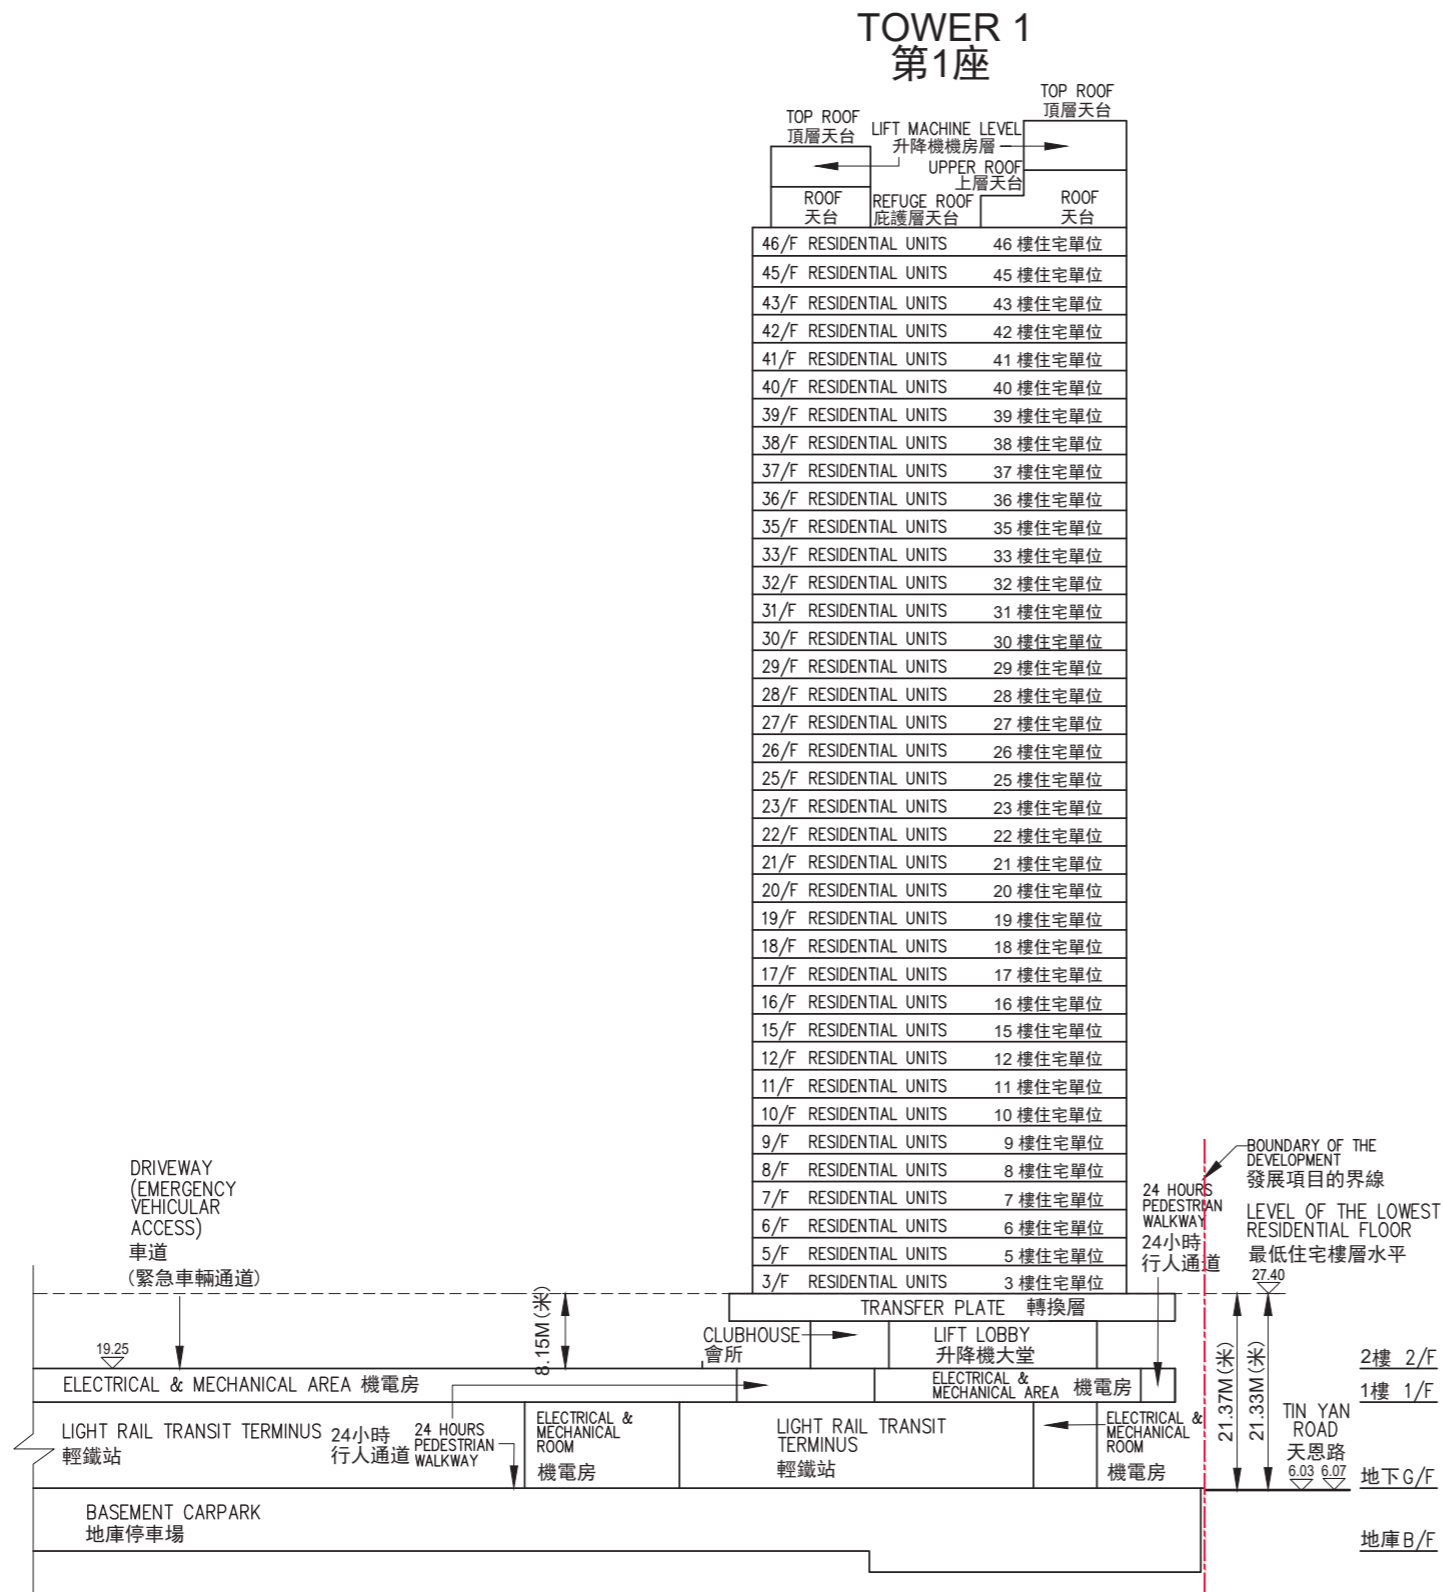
TOWER 1
第1座

TOP ROOF
頂層天台
LIFT MACHINE LEVEL
升降機機房層
TOP ROOF
頂層天台
UPPER ROOF
上層天台
ROOF
天台
REFUGE ROOF
庇護層天台
ROOF
天台

46/F RESIDENTIAL UNITS 46樓住宅單位
45/F RESIDENTIAL UNITS 45樓住宅單位
43/F RESIDENTIAL UNITS 43樓住宅單位
42/F RESIDENTIAL UNITS 42樓住宅單位
41/F RESIDENTIAL UNITS 41樓住宅單位
40/F RESIDENTIAL UNITS 40樓住宅單位
39/F RESIDENTIAL UNITS 39樓住宅單位
38/F RESIDENTIAL UNITS 38樓住宅單位
37/F RESIDENTIAL UNITS 37樓住宅單位
36/F RESIDENTIAL UNITS 36樓住宅單位
35/F RESIDENTIAL UNITS 35樓住宅單位
33/F RESIDENTIAL UNITS 33樓住宅單位
32/F RESIDENTIAL UNITS 32樓住宅單位
31/F RESIDENTIAL UNITS 31樓住宅單位
30/F RESIDENTIAL UNITS 30樓住宅單位
29/F RESIDENTIAL UNITS 29樓住宅單位
28/F RESIDENTIAL UNITS 28樓住宅單位
27/F RESIDENTIAL UNITS 27樓住宅單位
26/F RESIDENTIAL UNITS 26樓住宅單位
25/F RESIDENTIAL UNITS 25樓住宅單位
23/F RESIDENTIAL UNITS 23樓住宅單位
22/F RESIDENTIAL UNITS 22樓住宅單位
21/F RESIDENTIAL UNITS 21樓住宅單位
20/F RESIDENTIAL UNITS 20樓住宅單位
19/F RESIDENTIAL UNITS 19樓住宅單位
18/F RESIDENTIAL UNITS 18樓住宅單位
17/F RESIDENTIAL UNITS 17樓住宅單位
16/F RESIDENTIAL UNITS 16樓住宅單位
15/F RESIDENTIAL UNITS 15樓住宅單位
12/F RESIDENTIAL UNITS 12樓住宅單位
11/F RESIDENTIAL UNITS 11樓住宅單位
10/F RESIDENTIAL UNITS 10樓住宅單位
9/F RESIDENTIAL UNITS 9樓住宅單位
8/F RESIDENTIAL UNITS 8樓住宅單位
7/F RESIDENTIAL UNITS 7樓住宅單位
6/F RESIDENTIAL UNITS 6樓住宅單位
5/F RESIDENTIAL UNITS 5樓住宅單位
3/F RESIDENTIAL UNITS 3樓住宅單位

DRIVEWAY (EMERGENCY VEHICULAR ACCESS)
車道
(緊急車輛通道)

24 HOURS PEDESTRIAN WALKWAY
24小時行人通道

BOUNDARY OF THE DEVELOPMENT
發展項目的界線

LEVEL OF THE LOWEST RESIDENTIAL FLOOR
最低住宅樓層水平
27.40

TRANSFER PLATE 轉換層
8.15M(米)
CLUBHOUSE
會所
LIFT LOBBY
升降機大堂
19.25
ELECTRICAL & MECHANICAL AREA 機電房
ELECTRICAL & MECHANICAL AREA 機電房
21.37M(米)
21.33M(米)
2樓 2/F
1樓 1/F
LIGHT RAIL TRANSIT TERMINUS
輕鐵站
24小時行人通道
24 HOURS PEDESTRIAN WALKWAY
ELECTRICAL & MECHANICAL ROOM
機電房
LIGHT RAIL TRANSIT TERMINUS
輕鐵站
ELECTRICAL & MECHANICAL ROOM
機電房
TIN YAN ROAD
天恩路
6.03 6.07
地下G/F
BASEMENT CARPARK
地庫停車場
地庫B/F